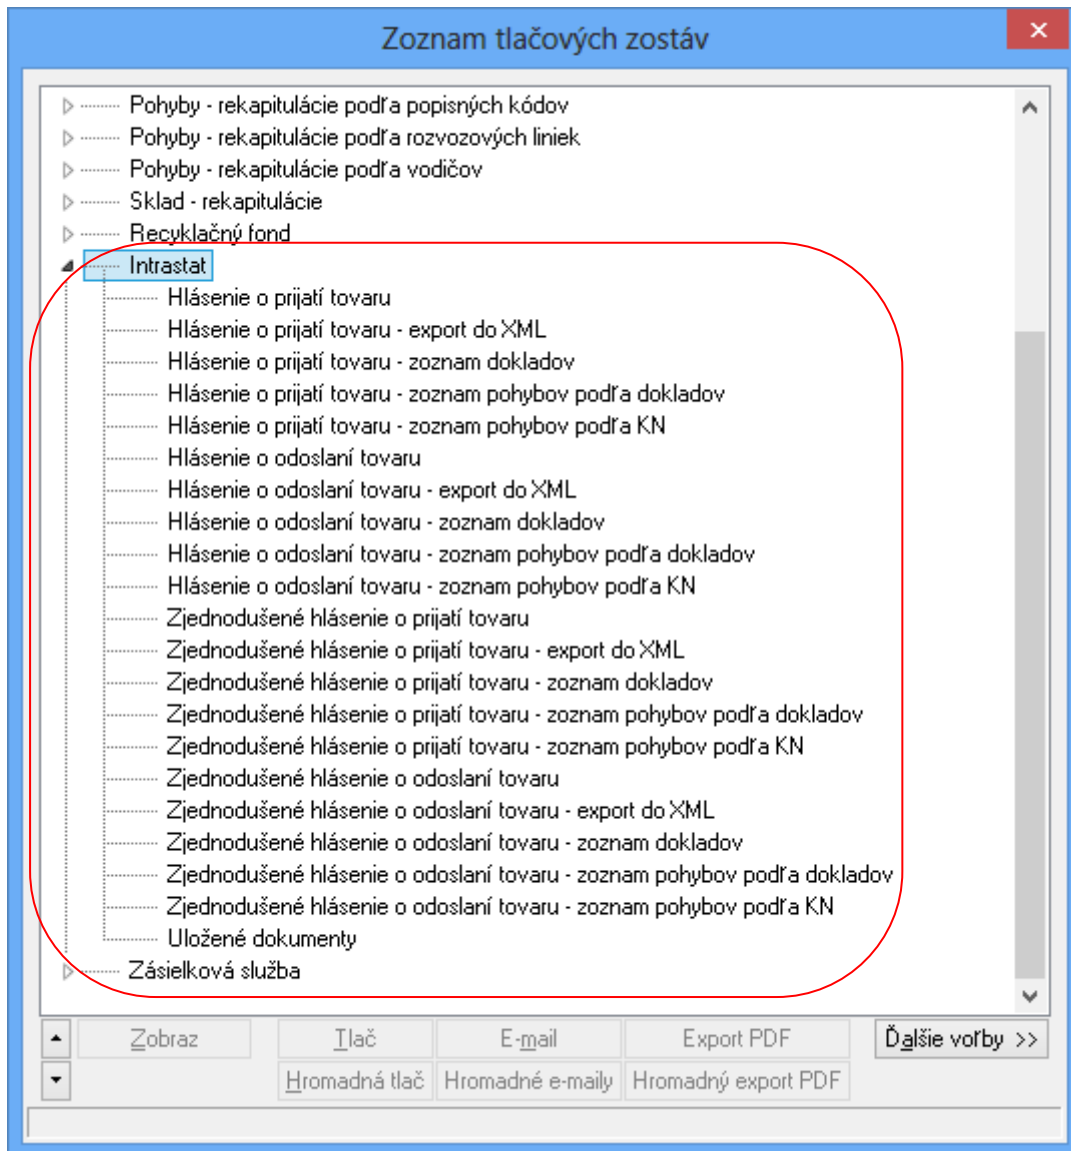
Zoznam tlačových zostáv

Pohyby - rekapitulácie podľa popisných kódov
Pohyby - rekapitulácie podľa rozvozových liniek
Pohyby - rekapitulácie podľa vodičov
Sklad - rekapitulácie
Recyklačný fond
Intrastat
Hlásenie o prijatí tovaru
Hlásenie o prijatí tovaru - export do XML
Hlásenie o prijatí tovaru - zoznam dokladov
Hlásenie o prijatí tovaru - zoznam pohybov podľa dokladov
Hlásenie o prijatí tovaru - zoznam pohybov podľa KN
Hlásenie o odoslaní tovaru
Hlásenie o odoslaní tovaru - export do XML
Hlásenie o odoslaní tovaru - zoznam dokladov
Hlásenie o odoslaní tovaru - zoznam pohybov podľa dokladov
Hlásenie o odoslaní tovaru - zoznam pohybov podľa KN
Zjednodušené hlásenie o prijatí tovaru
Zjednodušené hlásenie o prijatí tovaru - export do XML
Zjednodušené hlásenie o prijatí tovaru - zoznam dokladov
Zjednodušené hlásenie o prijatí tovaru - zoznam pohybov podľa dokladov
Zjednodušené hlásenie o prijatí tovaru - zoznam pohybov podľa KN
Zjednodušené hlásenie o odoslaní tovaru
Zjednodušené hlásenie o odoslaní tovaru - export do XML
Zjednodušené hlásenie o odoslaní tovaru - zoznam dokladov
Zjednodušené hlásenie o odoslaní tovaru - zoznam pohybov podľa dokladov
Zjednodušené hlásenie o odoslaní tovaru - zoznam pohybov podľa KN
Uložené dokumenty
Zásielková služba

Zobraz | Tlač | E-mail | Export PDF | Ďalšie voľby >>
Hromadná tlač | Hromadné e-maily | Hromadný export PDF